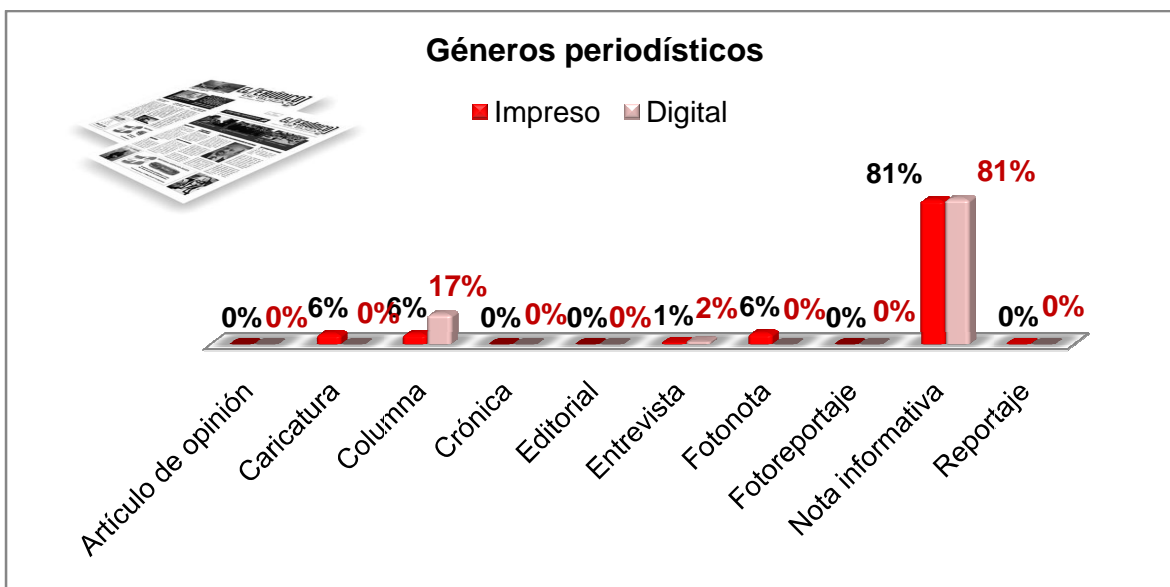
Géneros periodísticos

Impreso Digital

0% 0% 6% 0% 6% 17% 0% 0% 0% 0% 1% 2% 6% 0% 0% 0% 81% 81% 0% 0%

Artículo de opinión
Caricatura
Columna
Crónica
Editorial
Entrevista
Fotonota
Fotoreportaje
Nota informativa
Reportaje